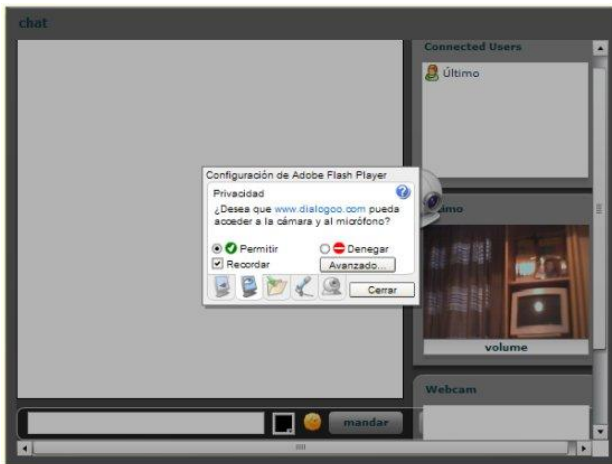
chat

Connected Users

Último

Configuración de Adobe Flash Player

Privacidad

¿Desea que www.dialogoo.com pueda acceder a la cámara y al micrófono?

Permitir

Denegar

Recordar

Avanzado...

Cerrar

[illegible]timo

volume

Webcam

mandar